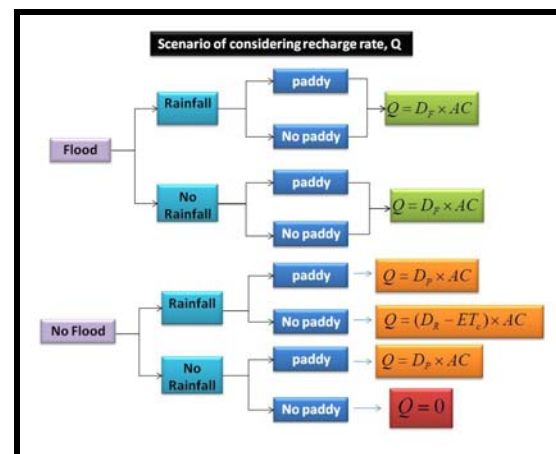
Scenario of considering recharge rate, Q

Flood

Rainfall

paddy

No paddy

$Q = D_F \times AC$

No Rainfall

paddy

No paddy

$Q = D_F \times AC$

No Flood

Rainfall

paddy

$Q = D_P \times AC$

No paddy

$Q = (D_R - ET_c) \times AC$

No Rainfall

paddy

$Q = D_P \times AC$

No paddy

$Q = 0$